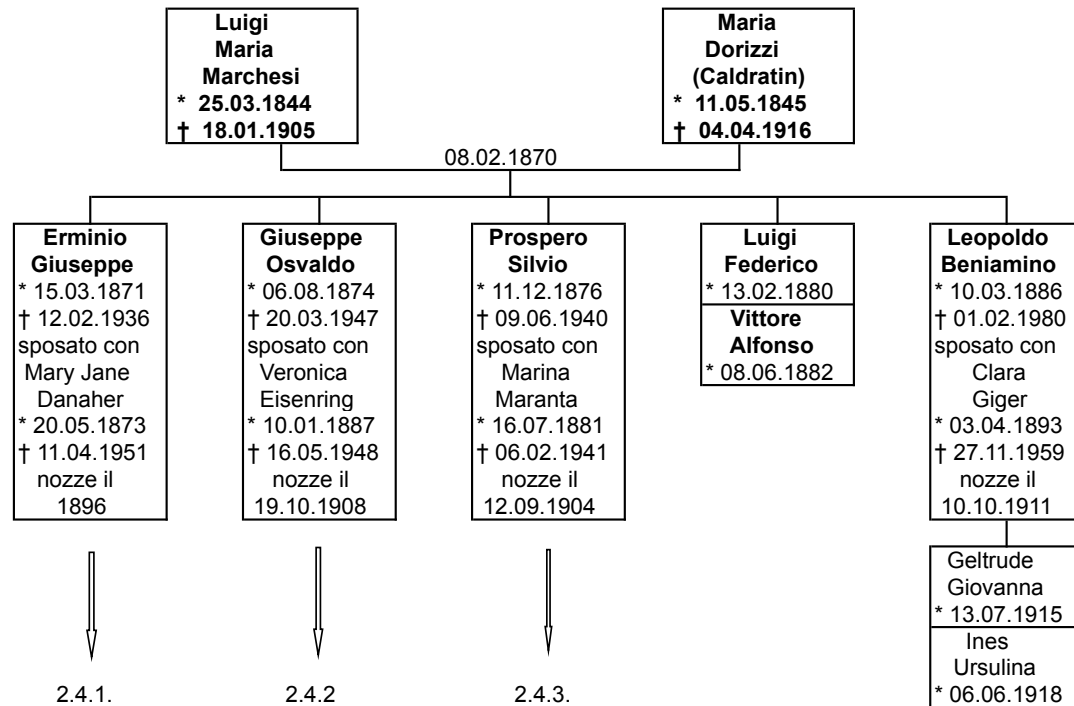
Luigi Maria Marchesi
* 25.03.1844
† 18.01.1905

Maria Dorizzi (Caldratin)
* 11.05.1845
† 04.04.1916

08.02.1870

Erminio Giuseppe
* 15.03.1871
† 12.02.1936
sposato con Mary Jane Danaher
* 20.05.1873
† 11.04.1951
nozze il 1896

Giuseppe Osvaldo
* 06.08.1874
† 20.03.1947
sposato con Veronica Eisenring
* 10.01.1887
† 16.05.1948
nozze il 19.10.1908

Prospero Silvio
* 11.12.1876
† 09.06.1940
sposato con Marina Maranta
* 16.07.1881
† 06.02.1941
nozze il 12.09.1904

Luigi Federico
* 13.02.1880

Vittore Alfonso
* 08.06.1882

Leopoldo Beniamino
* 10.03.1886
† 01.02.1980
sposato con Clara Giger
* 03.04.1893
† 27.11.1959
nozze il 10.10.1911

Geltrude Giovanna
* 13.07.1915

Ines Ursulina
* 06.06.1918

2.4.1.

2.4.2

2.4.3.